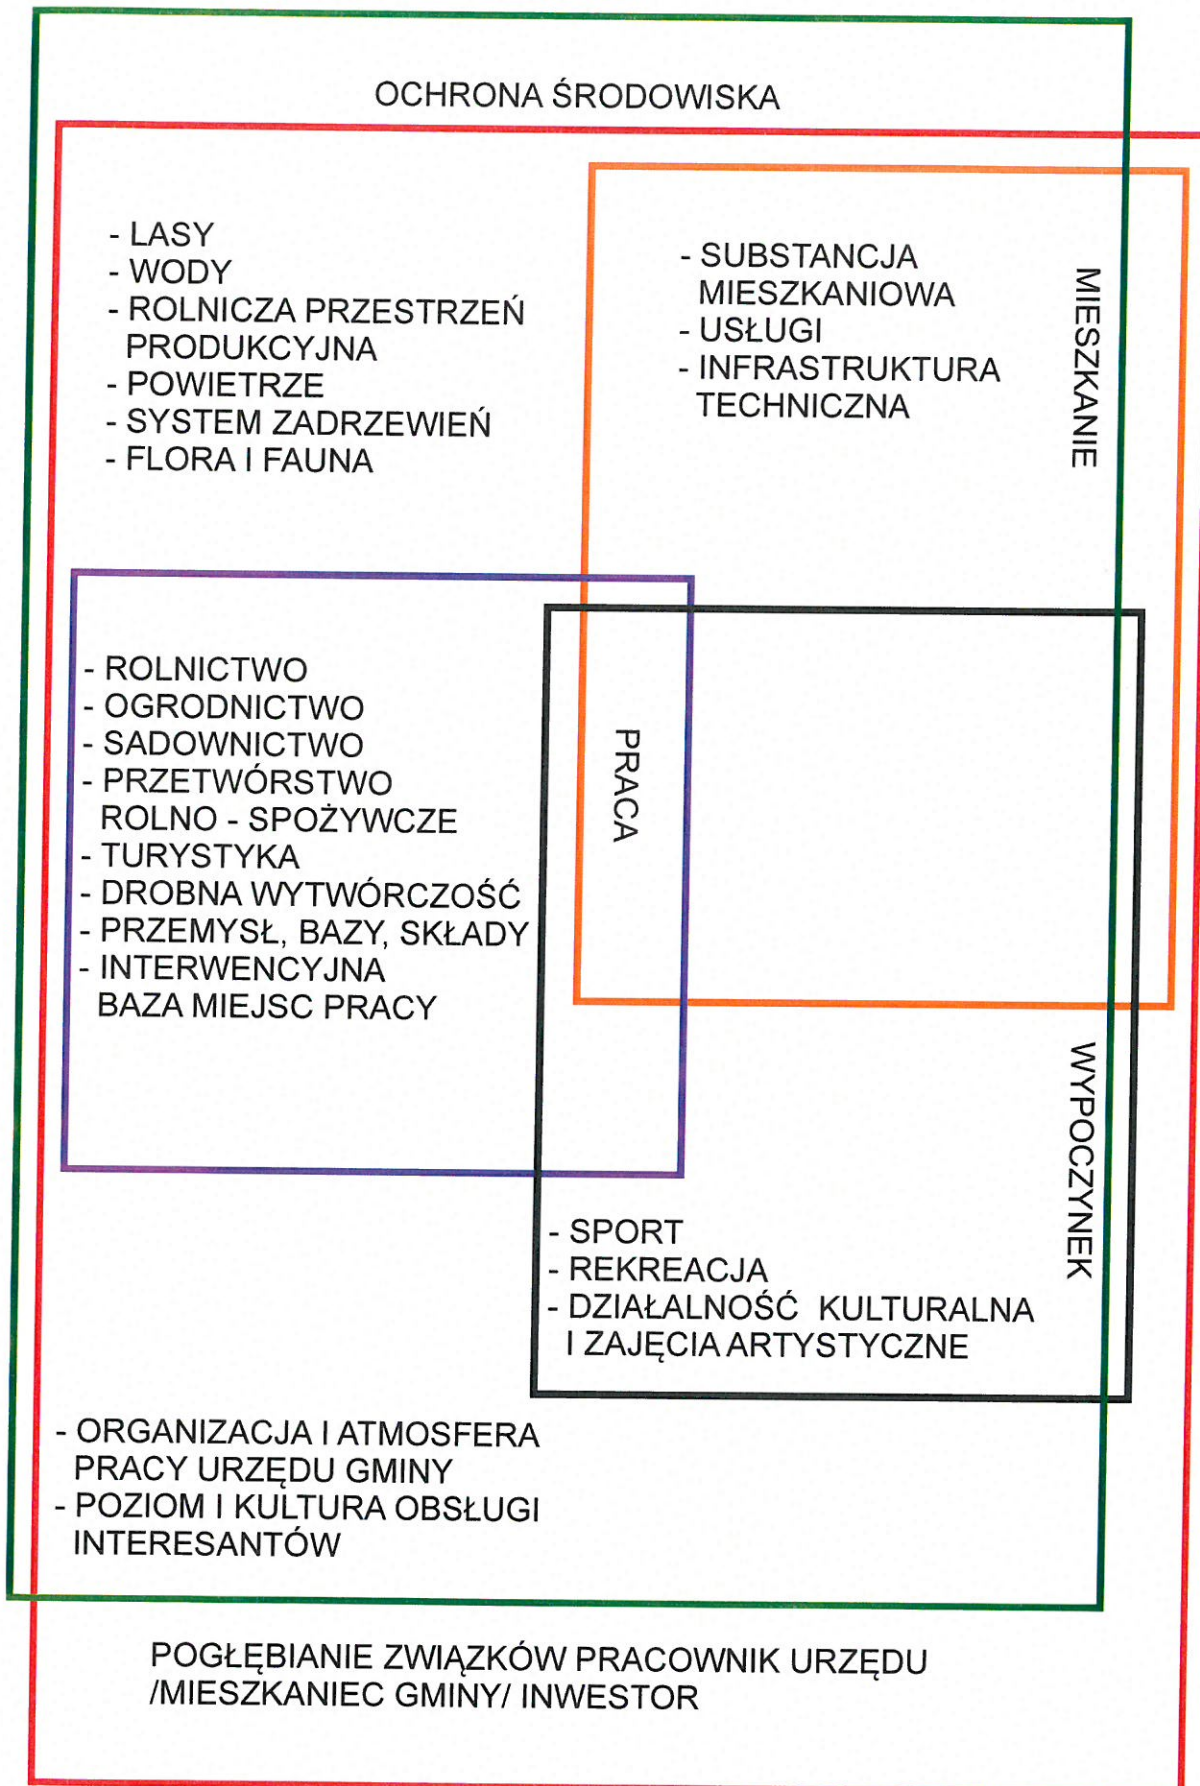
OCHRONA ŚRODOWISKA

- LASY
- WODY
- ROLNICZA PRZESTRZEŃ PRODUKCYJNA
- POWIETRZE
- SYSTEM ZADRZEWIEŃ
- FLORA I FAUNA

- SUBSTANCJA MIESZKANIOWA
- USŁUGI
- INFRASTRUKTURA TECHNICZNA

MIESZKANIE

- ROLNICTWO
- OGRODNICTWO
- SADOWNICTWO
- PRZETWÓRSTWO ROLNO - SPOŻYWCZE
- TURYSTYKA
- DROBNA WYTWÓRCZOŚĆ
- PRZEMYSŁ, BAZY, SKŁADY
- INTERWENCYJNA BAZA MIEJSC PRACY

PRACA

WYPOCZYNEK

- SPORT
- REKREACJA
- DZIAŁALNOŚĆ KULTURALNA I ZAJĘCIA ARTYSTYCZNE

- ORGANIZACJA I ATMOSFERA PRACY URZĘDU GMINY
- POZIOM I KULTURA OBSŁUGI INTERESANTÓW

POGŁĘBIANIE ZWIĄZKÓW PRACOWNIK URZĘDU /MIESZKANIEC GMINY/ INWESTOR